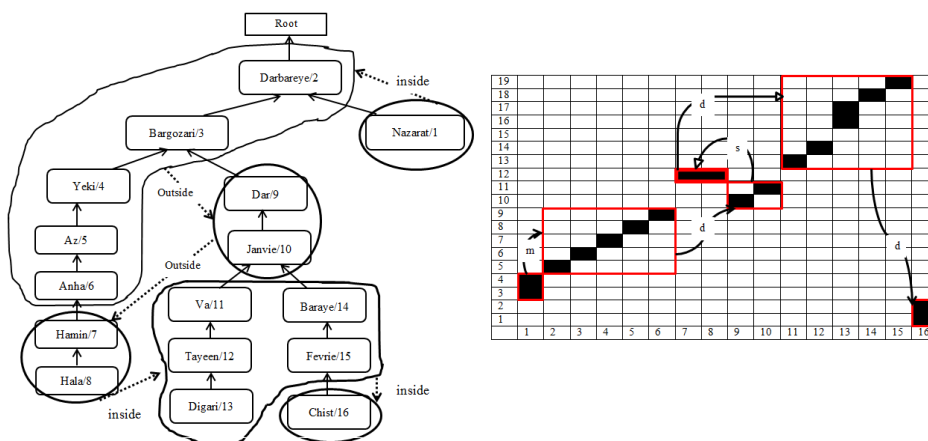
Root

Darbareye/2

inside

Nazarat/1

Bargozari/3

Yeki/4

Outside

Dar/9

Az/5

Janvie/10

Outside

Anha/6

Va/11

Baraye/14

Hamin/7

Tayeen/12

Fevrie/15

Hala/8

inside

Digari/13

Chist/16

inside

| 19 | | | | | | | | | | | | | | | |
|---|---|---|---|---|---|---|---|---|---|---|---|---|---|---|---|
| 18 | | | | | | | | | | | | | | | |
| 17 | | | | | | | | | | | | | | | |
| 16 | | | | | | | | | | | | | | | |
| 15 | | | | | | | | | | | | | | | |
| 14 | | | | | | | | | | | | | | | |
| 13 | | | | | | | | | | | | | | | |
| 12 | | | | | | | | | | | | | | | |
| 11 | | | | | | | | | | | | | | | |
| 10 | | | | | | | | | | | | | | | |
| 9 | | | | | | | | | | | | | | | |
| 8 | | | | | | | | | | | | | | | |
| 7 | | | | | | | | | | | | | | | |
| 6 | | | | | | | | | | | | | | | |
| 5 | | | | | | | | | | | | | | | |
| 4 | | | | | | | | | | | | | | | |
| 3 | | | | | | | | | | | | | | | |
| 2 | | | | | | | | | | | | | | | |
| 1 | | | | | | | | | | | | | | | |
| | 1 | 2 | 3 | 4 | 5 | 6 | 7 | 8 | 9 | 10 | 11 | 12 | 13 | 14 | 15 |

d

s

d

m

d

16